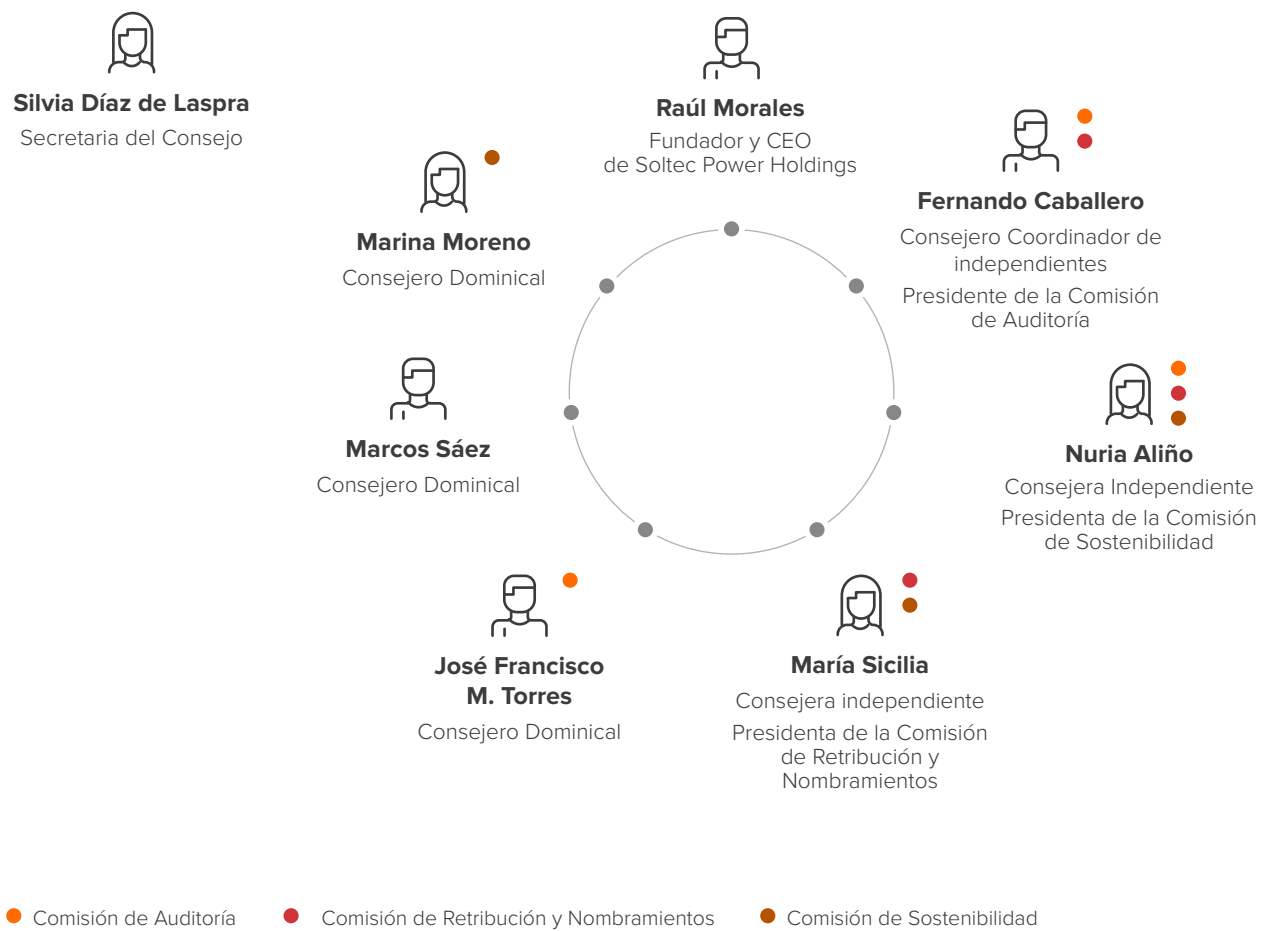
Silvia Díaz de Laspra
Secretaria del Consejo

Raúl Morales
Fundador y CEO de Soltec Power Holdings

Fernando Caballero
Consejero Coordinador de independientes
Presidente de la Comisión de Auditoría

Marina Moreno
Consejero Dominical

Marcos Sáez
Consejero Dominical

Nuria Aliño
Consejera Independiente
Presidenta de la Comisión de Sostenibilidad

José Francisco M. Torres
Consejero Dominical

María Sicilia
Consejera independiente
Presidenta de la Comisión de Retribución y Nombramientos

Comisión de Auditoría
Comisión de Retribución y Nombramientos
Comisión de Sostenibilidad